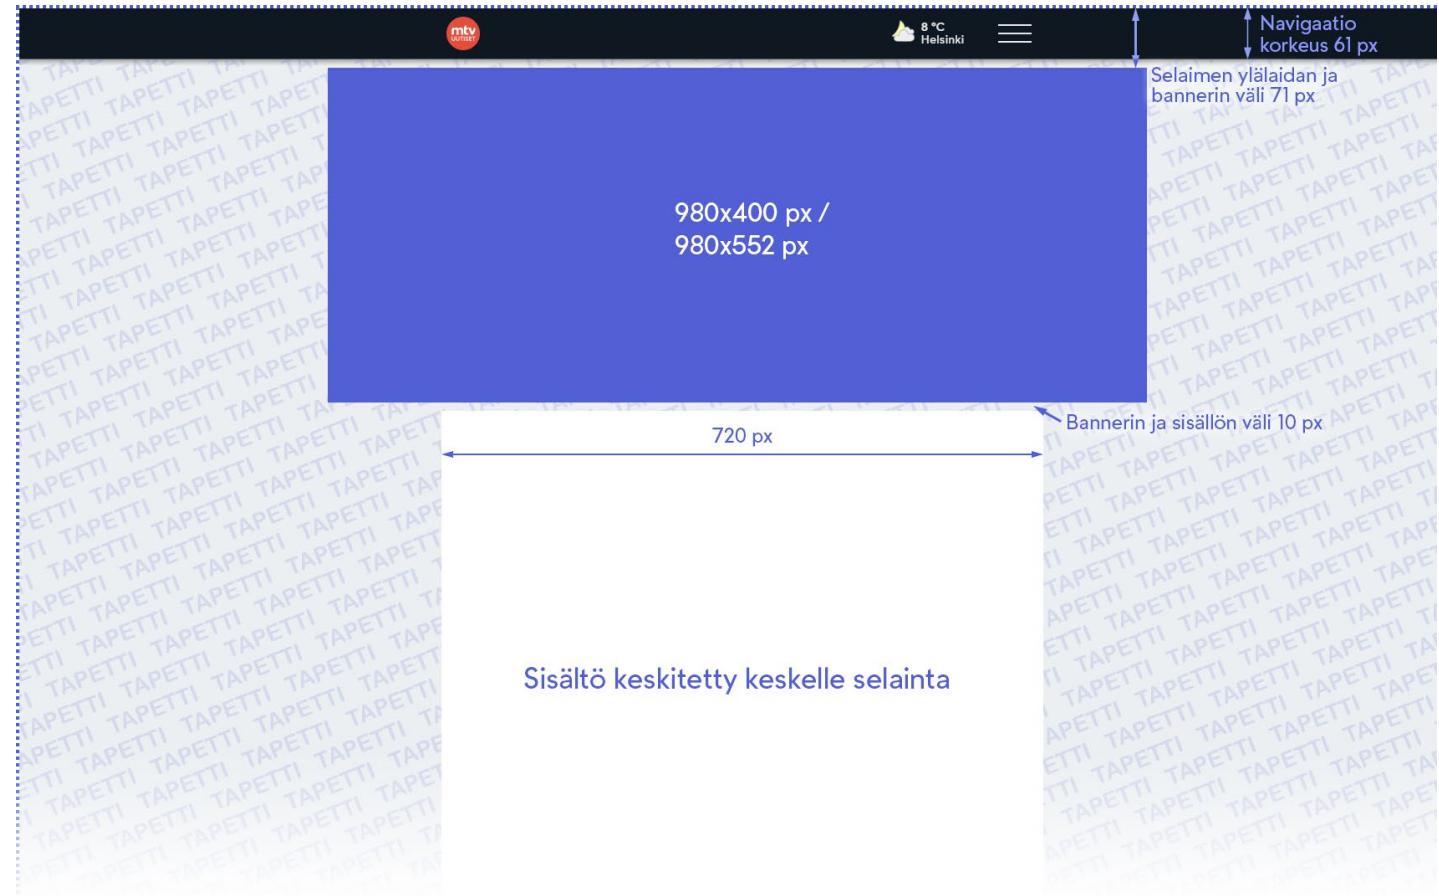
mtv UUTISET

8 °C
Helsinki

Navigaatio korkeus 61 px

Selaimen ylälaidan ja bannerin väli 71 px

980x400 px /
980x552 px

Bannerin ja sisällön väli 10 px

720 px

Sisältö keskitetty keskelle selainta

TAPETTI TAPETTI TAPETTI